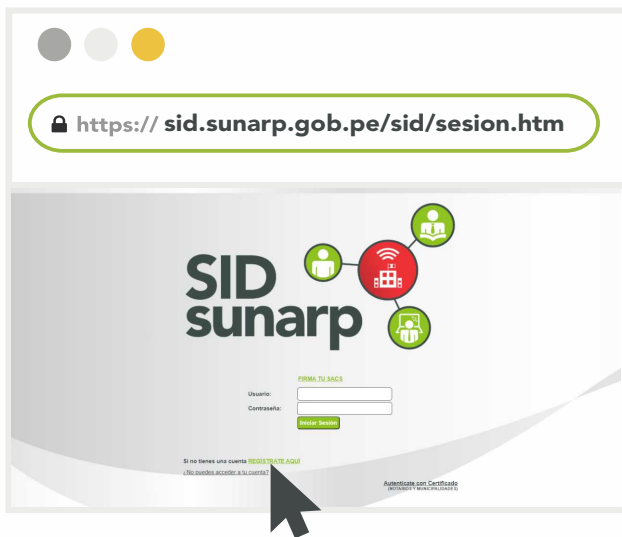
https:// sid.sunarp.gob.pe/sid/sesion.htm

SID sunarp

FIRMA TU SACS

Usuario:

Contraseña:

Iniciar Sesión

Si no tienes una cuenta REGÍSTRATE AQUÍ

¿No puedes acceder a tu cuenta?

Autentícate con Certificado
(NOTARIOS Y MUNICIPALIDADES)